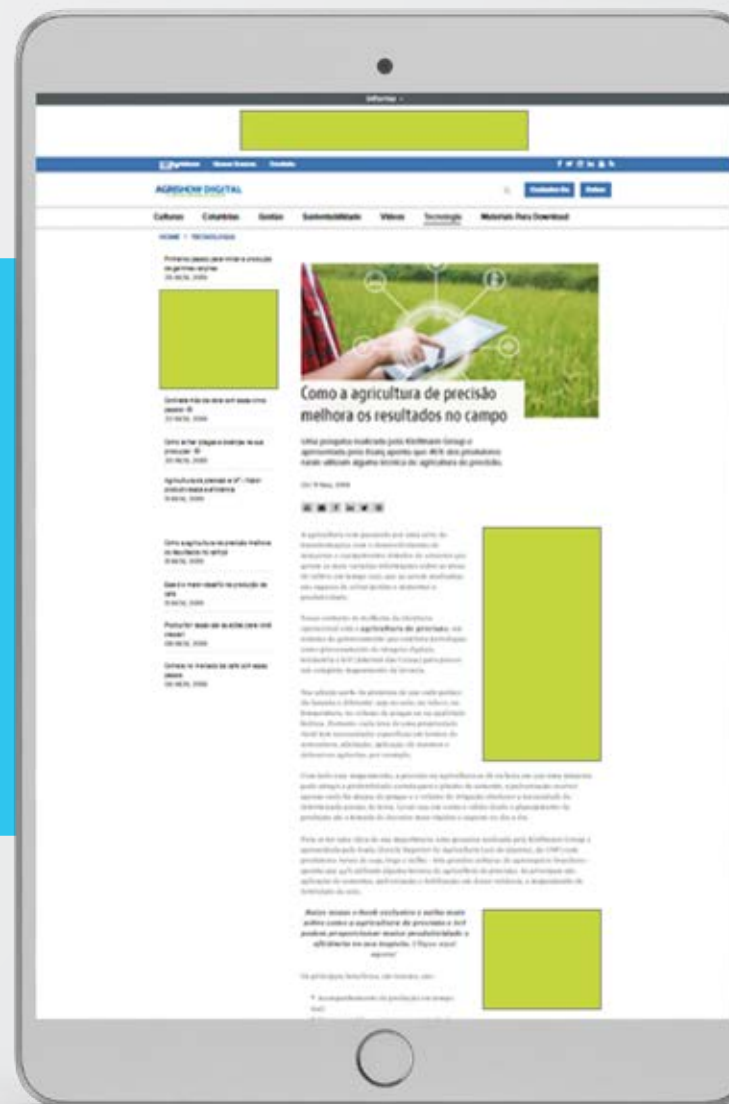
Informe

AGRISHOW DIGITAL

Culturas Colunistas Gestão Sustentabilidade Vídeos Tecnologia Materiais Para Download

HOME > TECNOLOGIA

Como a agricultura de precisão melhora os resultados no campo

Uma pesquisa realizada pela Kleffmann Group e apresentada pela Kuhn aponta que 46% dos produtores rurais utilizam alguma técnica de agricultura de precisão.

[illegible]